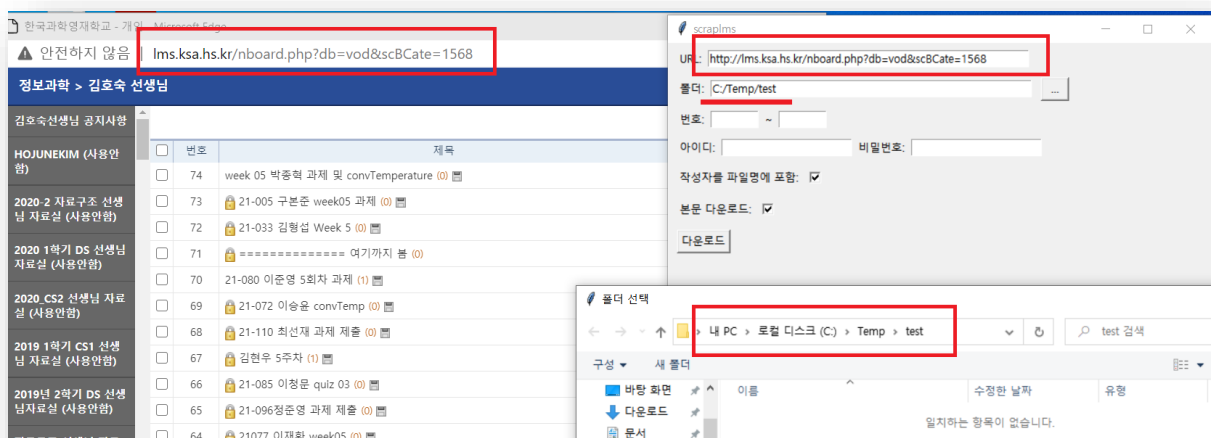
한국과학영재학교 - 개인 - Microsoft Edge

안전하지 않음 | lms.ksa.hs.kr/nboard.php?db=vod&scBCate=1568

정보과학 > 김호숙 선생님

김호숙선생님 공지사항

HOJUNEKIM (사용안함)

2020-2 자료구조 선생님 자료실 (사용안함)

2020 1학기 DS 선생님 자료실 (사용안함)

2020_CS2 선생님 자료실 (사용안함)

2019 1학기 CS1 선생님 자료실 (사용안함)

2019년 2학기 DS 선생님자료실 (사용안함)

| | 번호 | 제목 |
|---|---|---|
| | 74 | week 05 박종혁 과제 및 convTemperature (0) |
| | 73 | 21-005 구본준 week05 과제 (0) |
| | 72 | 21-033 김형섭 Week 5 (0) |
| | 71 | ============== 여기까지 봄 (0) |
| | 70 | 21-080 이준영 5회차 과제 (1) |
| | 69 | 21-072 이승윤 convTemp (0) |
| | 68 | 21-110 최선재 과제 제출 (0) |
| | 67 | 김현우 5주차 (1) |
| | 66 | 21-085 이정문 quiz 03 (0) |
| | 65 | 21-096정준영 과제 제출 (0) |
| | 64 | 21077 이재환 week05 (0) |

scraplms

URL: http://lms.ksa.hs.kr/nboard.php?db=vod&scBCate=1568

폴더: C:/Temp/test ...

번호: ~

아이디: 비밀번호:

작성자를 파일명에 포함:

본문 다운로드:

다운로드

폴더 선택

내 PC > 로컬 디스크 (C:) > Temp > test

test 검색

구성 ▾ 새 폴더

바탕 화면

다운로드

문서

이름 수정한 날짜 유형

일치하는 항목이 없습니다.